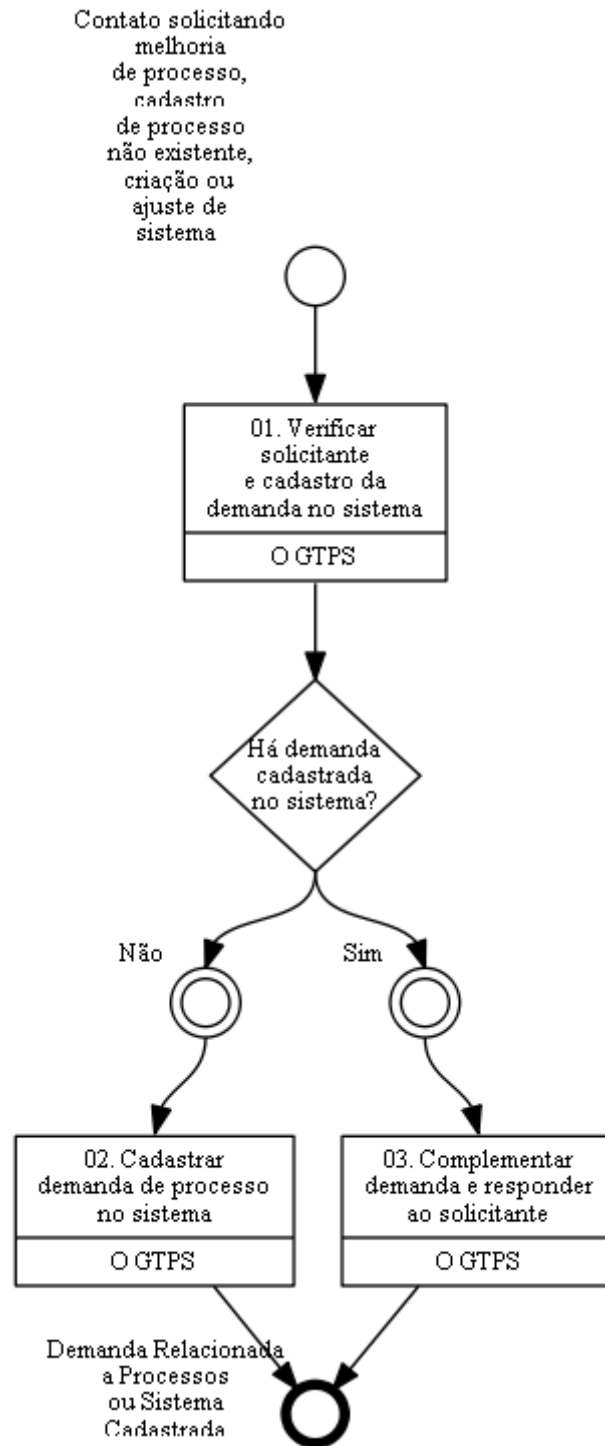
Contato solicitando melhoria de processo, cadastro de processo não existente, criação ou ajuste de sistema

01. Verificar solicitante e cadastro da demanda no sistema

O GTPS

Há demanda cadastrada no sistema?

Não

Sim

02. Cadastrar demanda de processo no sistema

O GTPS

03. Complementar demanda e responder ao solicitante

O GTPS

Demanda Relacionada a Processos ou Sistema Cadastrada